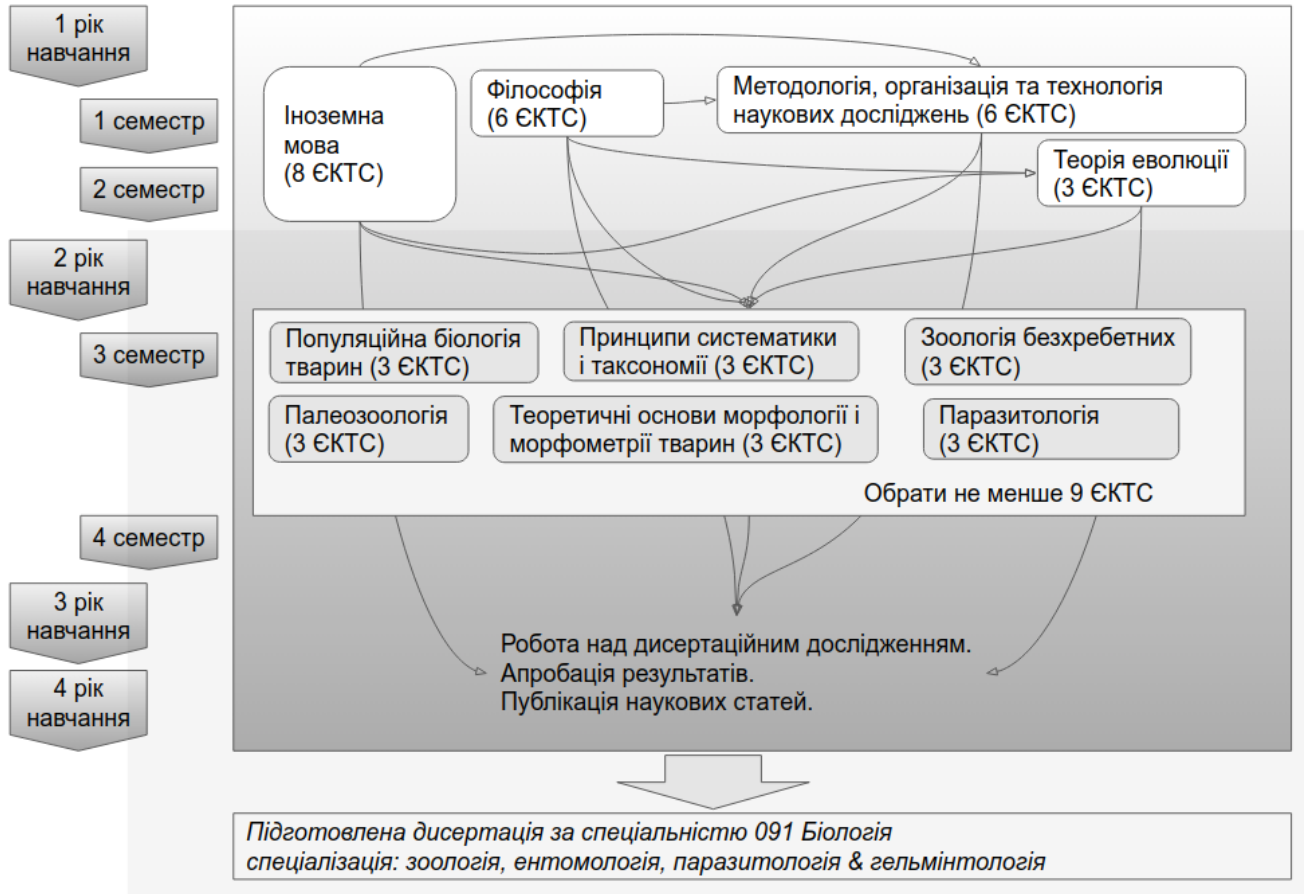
1 рік навчання

1 семестр

2 семестр

2 рік навчання

3 семестр

4 семестр

3 рік навчання

4 рік навчання

Іноземна мова (8 ЄКТС)

Філософія (6 ЄКТС)

Методологія, організація та технологія наукових досліджень (6 ЄКТС)

Теорія еволюції (3 ЄКТС)

Популяційна біологія тварин (3 ЄКТС)

Принципи систематики і таксономії (3 ЄКТС)

Зоологія безхребетних (3 ЄКТС)

Палеозоологія (3 ЄКТС)

Теоретичні основи морфології і морфометрії тварин (3 ЄКТС)

Паразитологія (3 ЄКТС)

Обрати не менше 9 ЄКТС

Робота над дисертаційним дослідженням.
Апробація результатів.
Публікація наукових статей.

Підготовлена дисертація за спеціальністю 091 Біологія
спеціалізація: зоологія, ентомологія, паразитологія & гельмінтологія